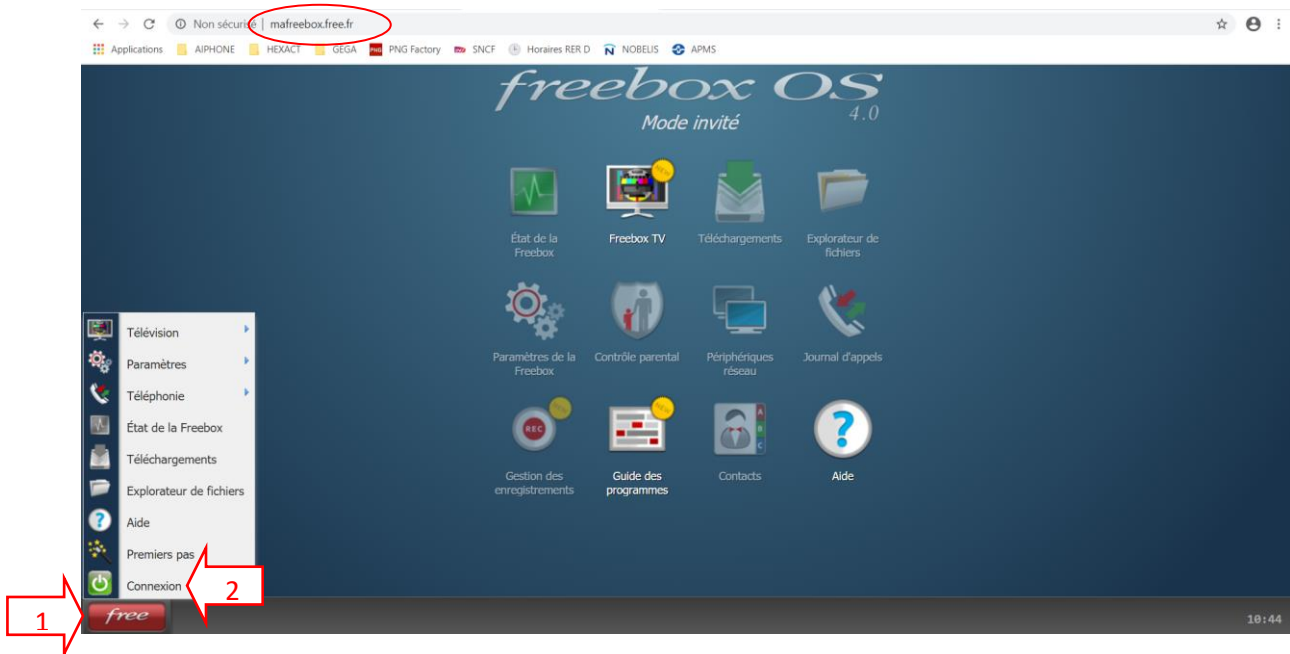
Non sécurisé | mafreebox.free.fr

Applications AIPHONE HEXACT GEGA PNG Factory SNCF Horaires RER D NOBELIS APMS

freebox OS 4.0
Mode invité

NEW

État de la Freebox
Freebox TV
Téléchargements
Explorateur de fichiers
Paramètres de la Freebox
Contrôle parental
Périphériques réseau
Journal d'appels
REC NEW
Gestion des enregistrements
NEW
Guide des programmes
A B C
Contacts
Aide

Télévision
Paramètres
Téléphonie
État de la Freebox
Téléchargements
Explorateur de fichiers
Aide
Premiers pas
Connexion

2
1
free

10:44